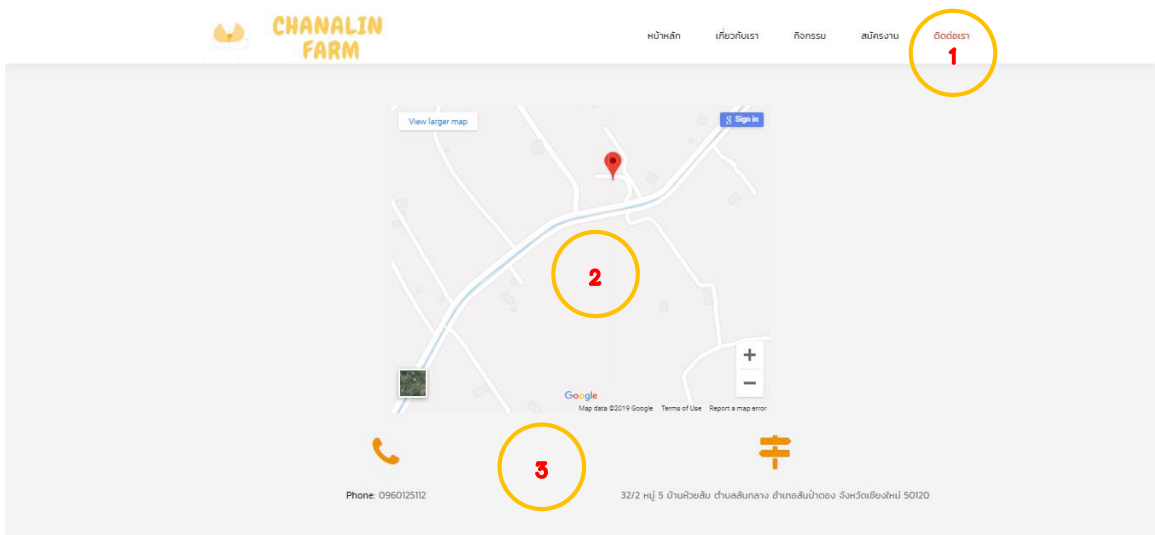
CHANALIN FARM

หน้าหลัก เกี่ยวกับเรา กิจกรรม สมัครงาน ติดต่อเรา

1

View larger map

Sign in

2

+

−

Google

Map data ©2019 Google Terms of Use Report a map error

3

Phone: 0960125112

32/2 หมู่ 5 บ้านห้วยส้ม ตำบลสันกลาง อำเภอสันป่าตอง จังหวัดเชียงใหม่ 50120